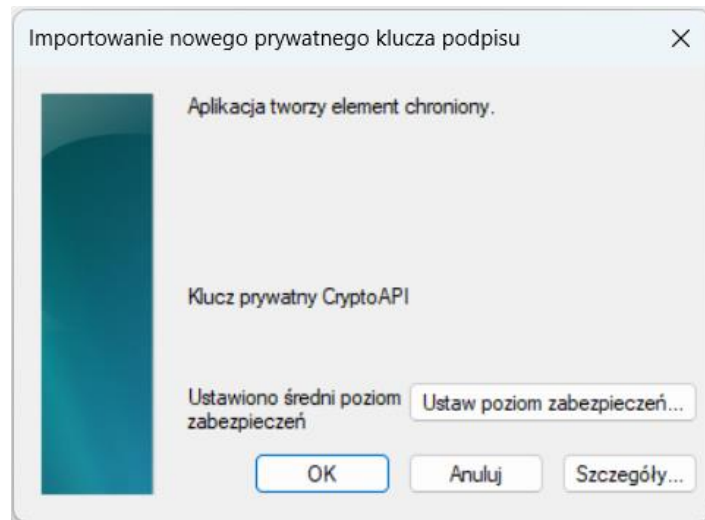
Importowanie nowego prywatnego klucza podpisu ×

Aplikacja tworzy element chroniony.

Klucz prywatny CryptoAPI

Ustawiono średni poziom zabezpieczeń

Ustaw poziom zabezpieczeń...

OK

Anuluj

Szczegóły...